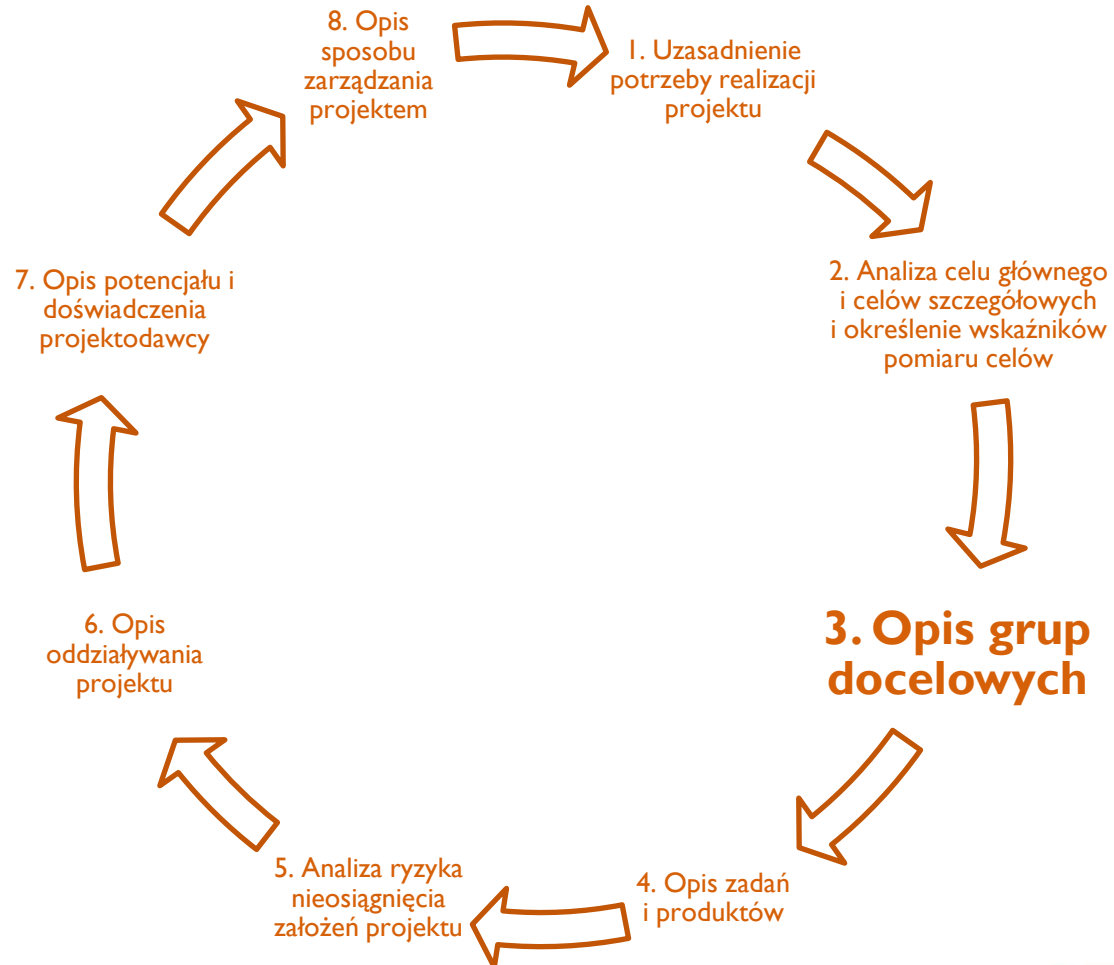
1. Uzasadnienie potrzeby realizacji projektu

2. Analiza celu głównego i celów szczegółowych i określenie wskaźników pomiaru celów

3. Opis grup docelowych

4. Opis zadań i produktów

5. Analiza ryzyka nieosiągnięcia założeń projektu

6. Opis oddziaływania projektu

7. Opis potencjału i doświadczenia projektodawcy

8. Opis sposobu zarządzania projektem